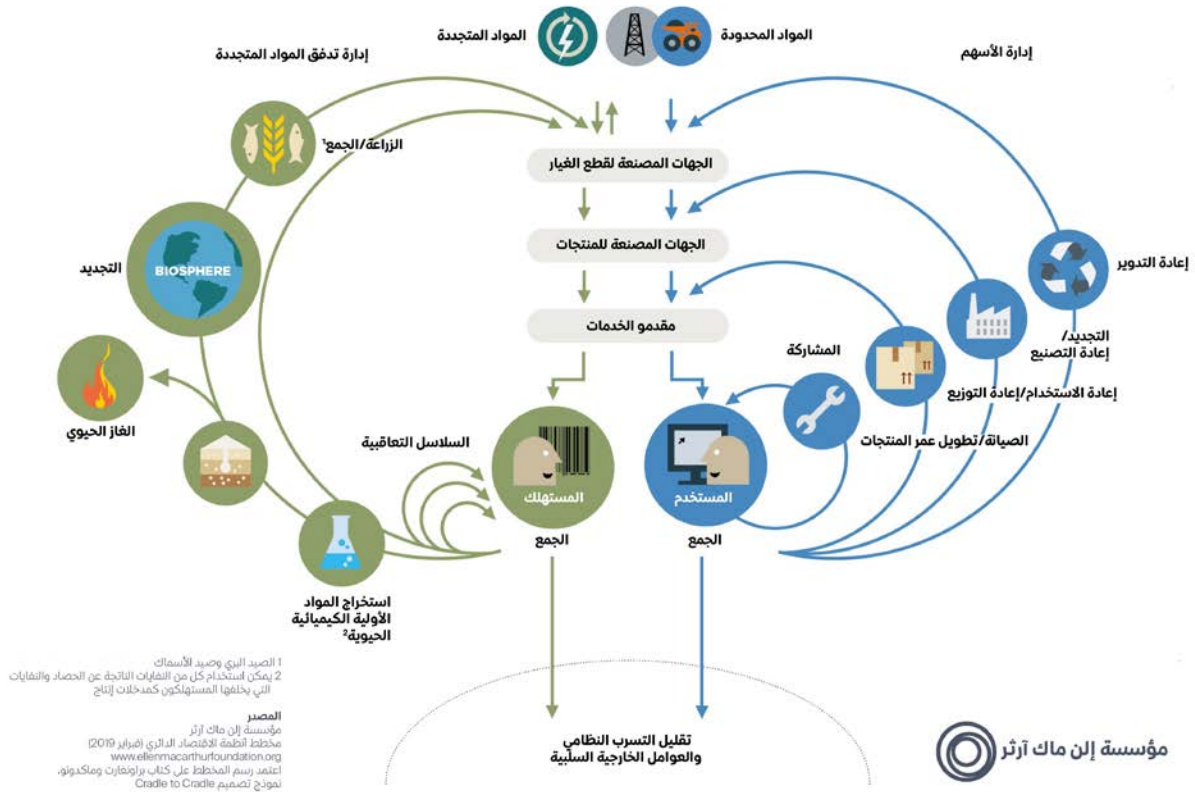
المواد المتجددة
المواد المحدودة
إدارة تدفق المواد المتجددة
إدارة الأسهم
الزراعة/الجمع¹
الجهات المصنعة لقطع الغيار
الجهات المصنعة للمنتجات
مقدمو الخدمات
التجديد
BIOSPHERE
إعادة التدوير
التجديد/ إعادة التصنيع
إعادة الاستخدام/إعادة التوزيع
الصيانة/تطويل عمر المنتجات
المشاركة
الغاز الحيوي
السلاسل التعاقبية
المستهلك
المستخدم
الجمع
الجمع
استخراج المواد الأولية الكيميائية الحيوية²
1 الصيد البري وصيد الأسماك
2 يمكن استخدام كل من النفايات الناتجة عن الحصاد والنفايات التي يخلفها المستهلكون كمدخلات إنتاج
المصدر
مؤسسة إلن ماك آرثر
مخطط أنظمة الاقتصاد الدائري (فبراير 2019)
www.ellenmacarthurfoundation.org
اعتمد رسم المخطط على كتاب براونغارت وماكدونو، نموذج تصميم Cradle to Cradle
تقليل التسرب النظامي والعوامل الخارجية السلبية
مؤسسة إلن ماك آرثر